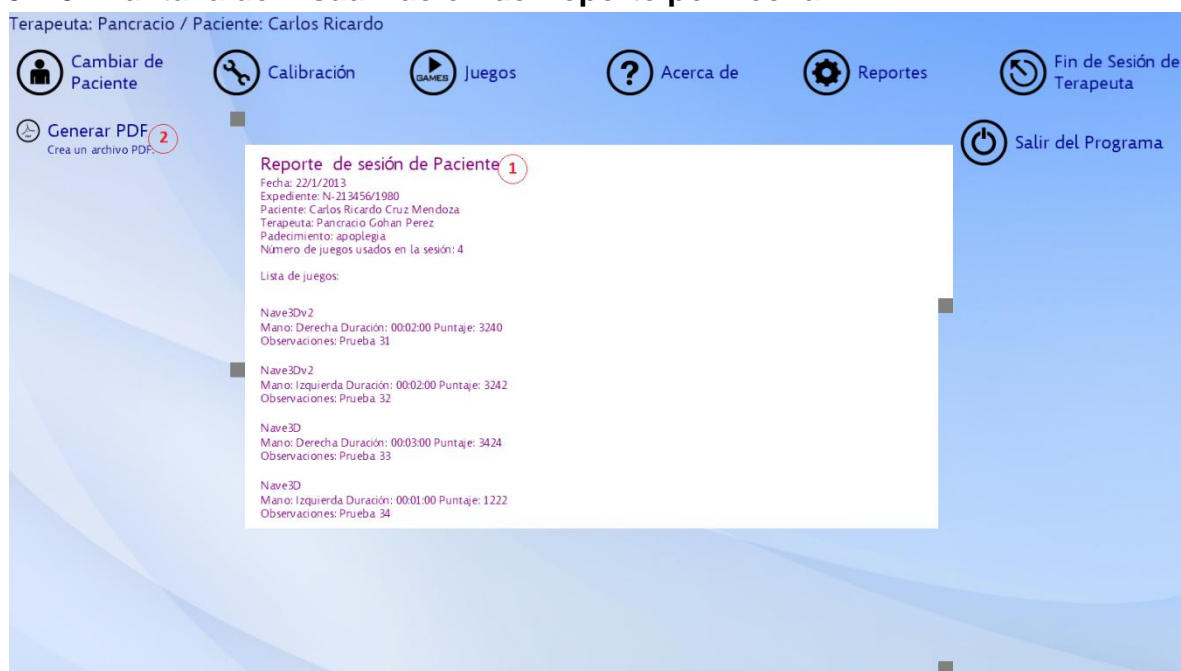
Terapeuta: Pancracio / Paciente: Carlos Ricardo

Cambiar de Paciente

Calibración

GAMES Juegos

Acerca de

Reportes

Fin de Sesión de Terapeuta

Generar PDF 2
Crea un archivo PDF.

Salir del Programa

Reporte de sesión de Paciente 1
Fecha: 22/1/2013
Expediente: N-213456/1980
Paciente: Carlos Ricardo Cruz Mendoza
Terapeuta: Pancracio Gohan Perez
Padecimiento: apoplegia
Número de juegos usados en la sesión: 4

Lista de juegos:

Nave3Dv2
Mano: Derecha Duración: 00:02:00 Puntaje: 3240
Observaciones: Prueba 31

Nave3Dv2
Mano: Izquierda Duración: 00:02:00 Puntaje: 3242
Observaciones: Prueba 32

Nave3D
Mano: Derecha Duración: 00:03:00 Puntaje: 3424
Observaciones: Prueba 33

Nave3D
Mano: Izquierda Duración: 00:01:00 Puntaje: 1222
Observaciones: Prueba 34